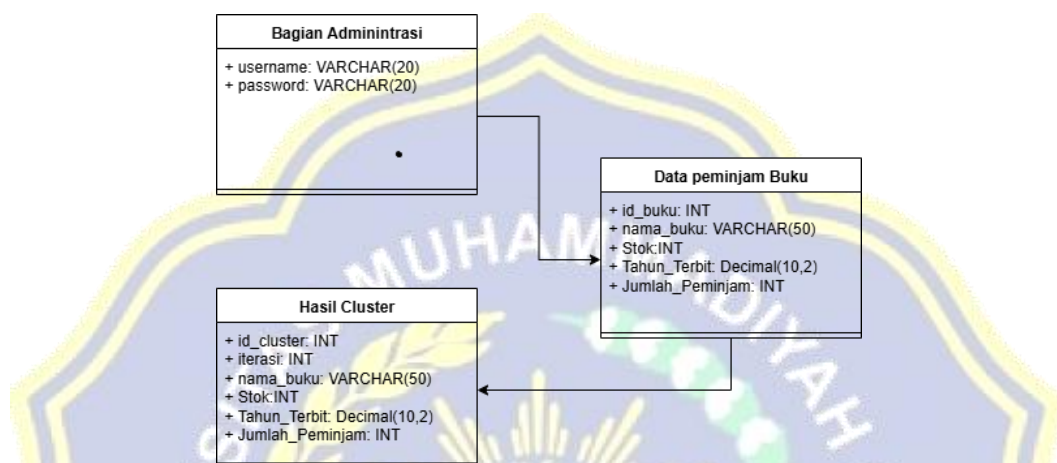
Bagian Admintrasi

+ username: VARCHAR(20)
+ password: VARCHAR(20)

Data peminjam Buku

+ id_buku: INT
+ nama_buku: VARCHAR(50)
+ Stok:INT
+ Tahun_Terbit: Decimal(10,2)
+ Jumlah_Peminjam: INT

Hasil Cluster

+ id_cluster: INT
+ iterasi: INT
+ nama_buku: VARCHAR(50)
+ Stok:INT
+ Tahun_Terbit: Decimal(10,2)
+ Jumlah_Peminjam: INT

MUHAMMADIYAH